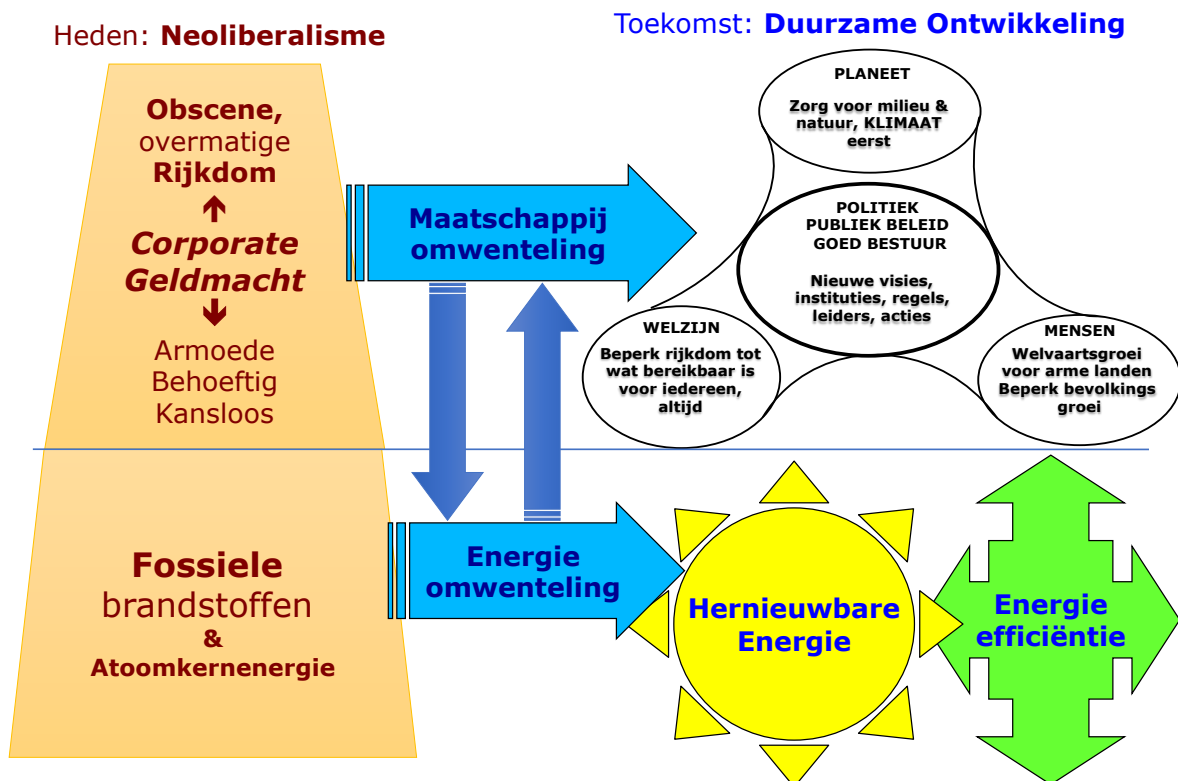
Heden: **Neoliberalisme**

Toekomst: **Duurzame Ontwikkeling**

**Obscene,** overmatige **Rijkdom**

↑

***Corporate Geldmacht***

↓

Armoede
Behoeftig
Kansloos

**Maatschappij omwenteling**

PLANEET
Zorg voor milieu & natuur, KLIMAAT eerst

POLITIEK
PUBLIEK BELEID
GOED BESTUUR

Nieuwe visies, instituties, regels, leiders, acties

WELZIJN
Beperk rijkdom tot wat bereikbaar is voor iedereen, altijd

MENSEN
Welvaartsgroei voor arme landen
Beperk bevolkings groei

**Fossiele** brandstoffen
**&**
**Atoomkernenergie**

**Energie omwenteling**

**Hernieuwbare Energie**

**Energie efficiëntie**